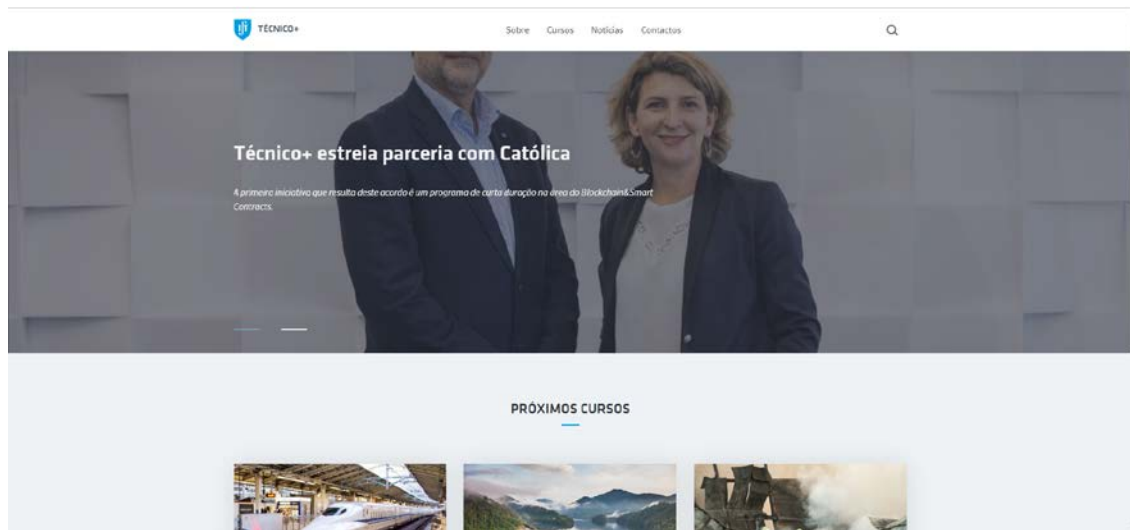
TÉCNICO+

Sobre Cursos Notícias Contactos

Técnico+ estreia parceria com Católica

A primeira iniciativa que resulta deste acordo é um programa de curta duração na área do Blockchain&Smart Contracts.

PRÓXIMOS CURSOS